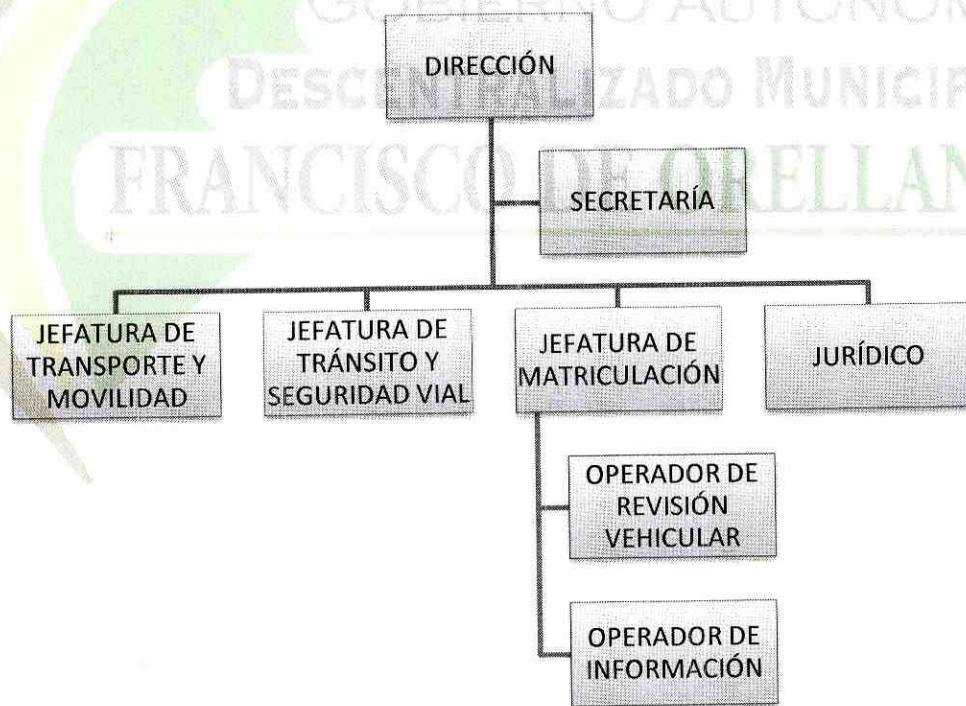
GOBIERNO AUTÓNOMO DESCENTRALIZADO MUNICIPAL FRANCISCO DE ORELLANA

DIRECCIÓN

SECRETARÍA

JEFATURA DE TRANSPORTE Y MOVILIDAD

JEFATURA DE TRÁNSITO Y SEGURIDAD VIAL

JEFATURA DE MATRICULACIÓN

JURÍDICO

OPERADOR DE REVISIÓN VEHICULAR

OPERADOR DE INFORMACIÓN